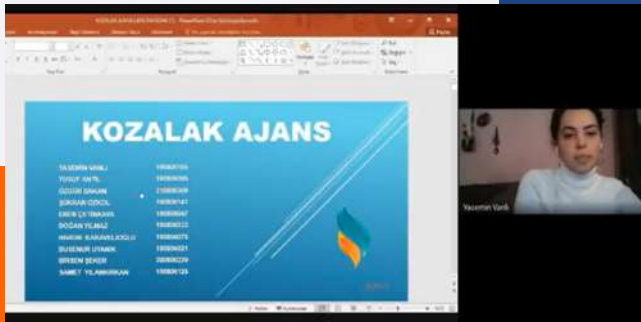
KOZALAK AJANS

YASEMİN VANLI 190809155
YUSUF AKTIL 190809095
ÖZGÜR ŞAHAN 210809309
ŞÜKRAN ÖZKOL 190809141
EMİN ÇETİNKAYA 190809047
DOĞAN YILMAZ 190809222
HAKAN KARAVELİOĞLU 190809075
BUSENUR UYMAK 190809021
İREM ŞEKER 200809229
SAMET YILANKIRKAN 190809125

Yasemin Vanlı